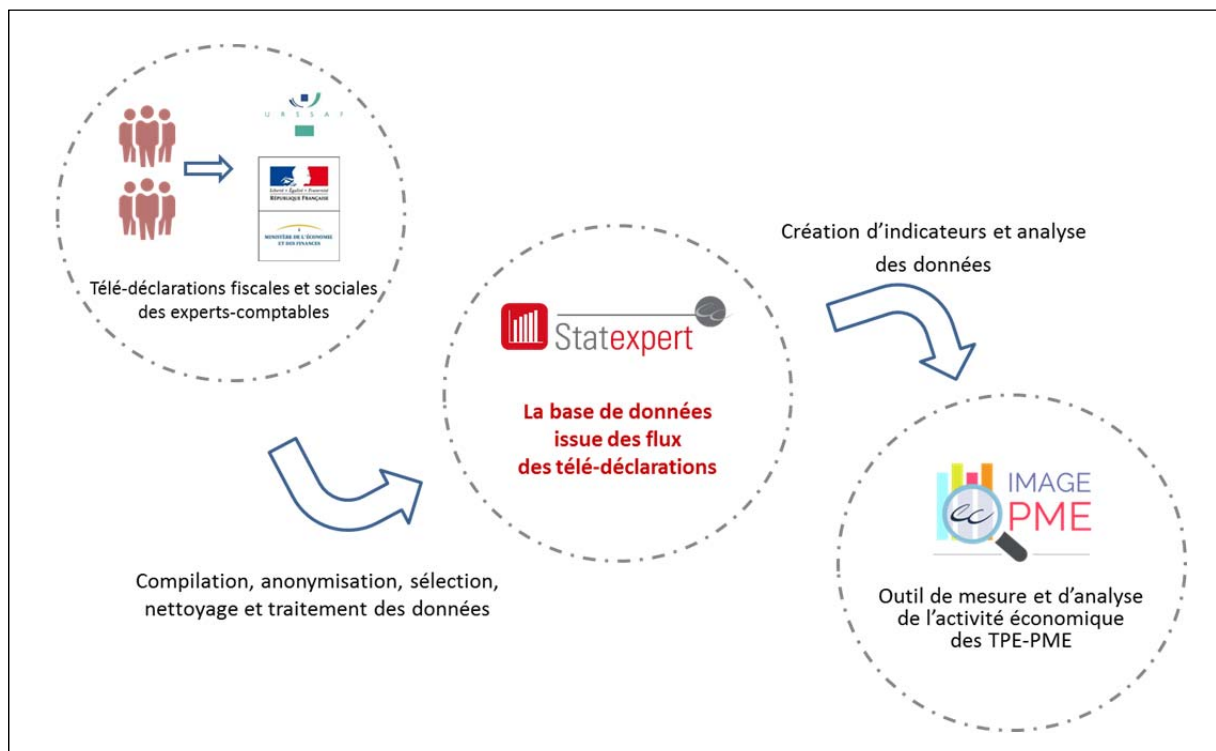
URSSAF

Liberté • Égalité • Fraternité
RÉPUBLIQUE FRANÇAISE

MINISTÈRE DE L'ÉCONOMIE ET DES FINANCES

Télé-déclarations fiscales et sociales des experts-comptables

Création d'indicateurs et analyse des données

Statexpert

La base de données issue des flux des télé-déclarations

IMAGE PME

Compilation, anonymisation, sélection, nettoyage et traitement des données

Outil de mesure et d'analyse de l'activité économique des TPE-PME